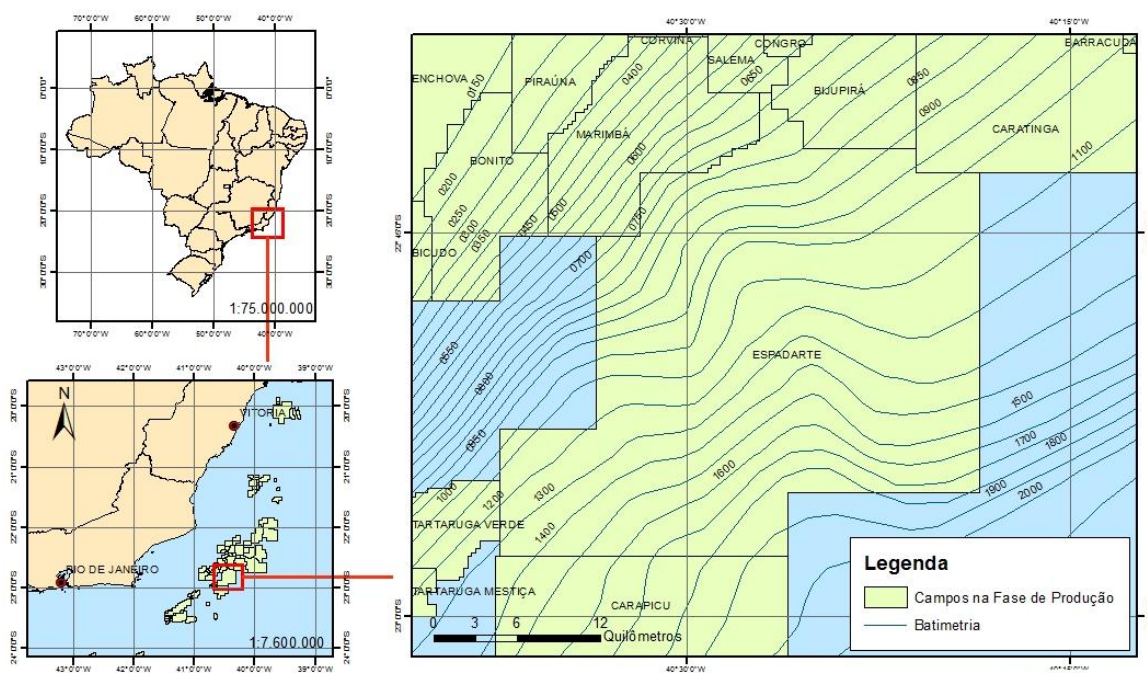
70°0'0"W 60°0'0"W 50°0'0"W 40°0'0"W

0°0'0" 0°0'0"
10°0'0"S 10°0'0"S
20°0'0"S 20°0'0"S
30°0'0"S 30°0'0"S

1:75.000.000

70°0'0"W 60°0'0"W 50°0'0"W 40°0'0"W

43°0'0"W 42°0'0"W 41°0'0"W 40°0'0"W 39°0'0"W

N

VITÓRIA

RIO DE JANEIRO

20°0'0"S 20°0'0"S
21°0'0"S 21°0'0"S
22°0'0"S 22°0'0"S
23°0'0"S 23°0'0"S
24°0'0"S 24°0'0"S

1:7.600.000

43°0'0"W 42°0'0"W 41°0'0"W 40°0'0"W 39°0'0"W

40°30'0"W 40°15'0"W

22°45'0"S

23°0'0"S

ENCHOVA
PIRAÚNA
CORVINA
SALEMA
CONGRO
BIJUPIRÁ
BARRACUDA
CARATINGA
MARIMBA
BONITO
BICUDO
ESPADARTE
TARTARUGA VERDE
TARTARUGA MESTIÇA
CARAPICU

0150 0400 0650 0850 0900 1100 0600 0200 0250 0300 0350 0450 0500 0750 0700 0550 0800 0950 1000 1200 1300 1400 1600 1500 1700 1800 1900 2000

0 3 6 12
Quilômetros

40°30'0"W 40°15'0"W

Legenda
Campos na Fase de Produção
Batimetria